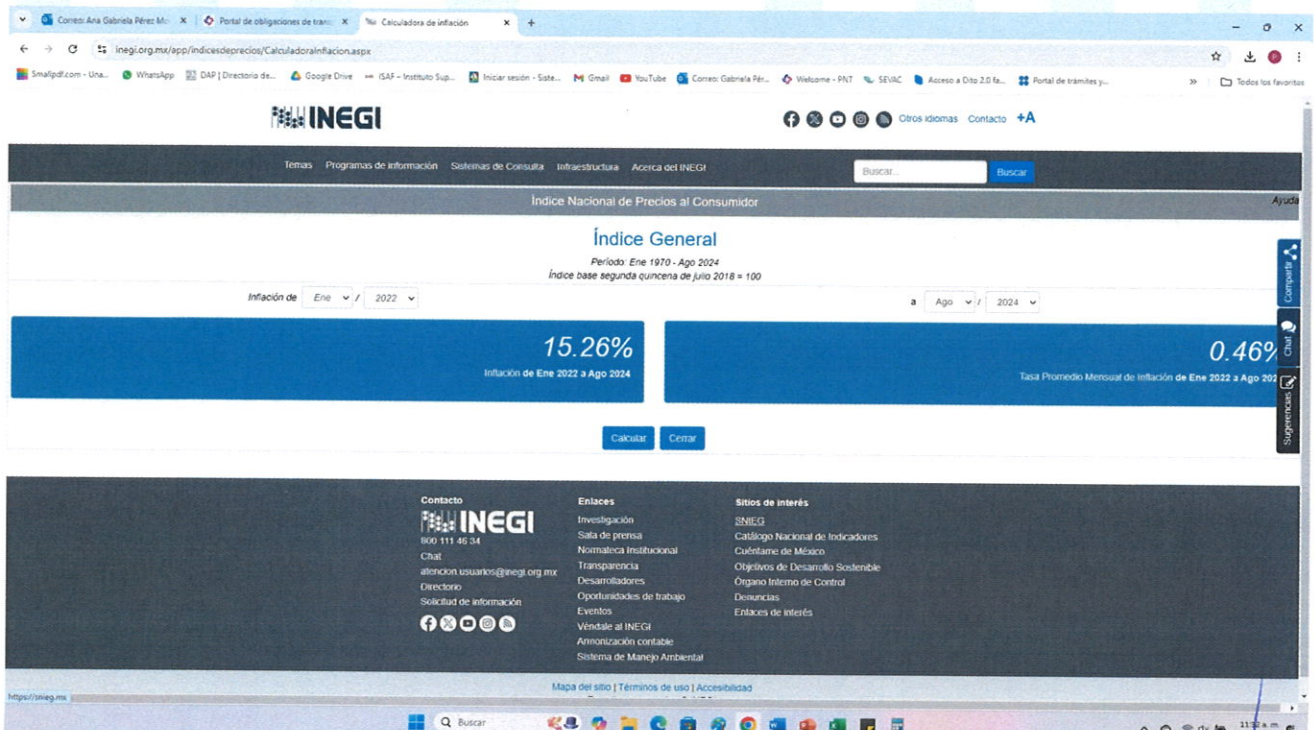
Correo: Ana Gabriela Pérez Mo × Portal de obligaciones de trans × Calculadora de inflación × +

inegi.org.mx/app/indicesdeprecios/CalculadoraInflacion.aspx

Smallpdf.com - Una... WhatsApp DAP | Directorio de... Google Drive ISAF - Instituto Sup... Iniciar sesión - Siste... Gmail YouTube Correo: Gabriela Pér... Welcome - PNT SEVAC Acceso a Dito 2.0 fa... Portal de trámites y... » Todos los favoritos

INEGI

Otros idiomas Contacto +A

Temas Programas de información Sistemas de Consulta Infraestructura Acerca del INEGI Buscar... Buscar

Índice Nacional de Precios al Consumidor

Ayuda

Índice General

Periodo: Ene 1970 - Ago 2024
Índice base segunda quincena de julio 2018 = 100

Inflación de Ene / 2022 a Ago / 2024

15.26%
Inflación de Ene 2022 a Ago 2024

0.46%
Tasa Promedio Mensual de Inflación de Ene 2022 a Ago 20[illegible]

Calcular Cerrar

Compartir Chat Sugerencias

Contacto
INEGI
800 111 46 34
Chat
atencion.usuarios@inegi.org.mx
Directorio
Solicitud de información

Enlaces
Investigación
Sala de prensa
Normateca Institucional
Transparencia
Desarrolladores
Oportunidades de trabajo
Eventos
Véndale al INEGI
Armonización contable
Sistema de Manejo Ambiental

Sitios de interés
SNIEG
Catálogo Nacional de Indicadores
Cuéntame de México
Objetivos de Desarrollo Sostenible
Órgano Interno de Control
Denuncias
Enlaces de interés

Mapa del sitio | Términos de uso | Accesibilidad

https://snieg.mx

Buscar

11:3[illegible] a. m.